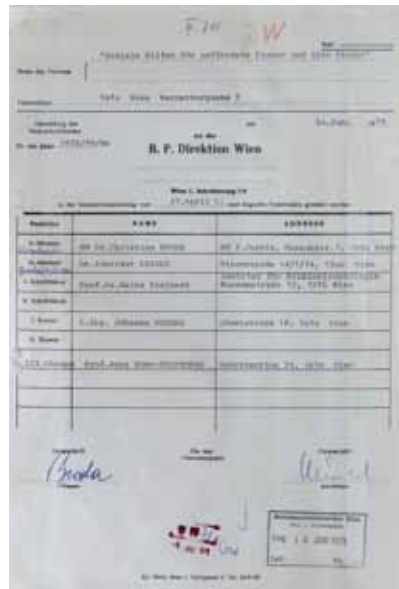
F.W. W

"Soziale Hilfe für gefährdete Frauen und ihre Kinder"

Name des Vereins

Vereinssitz Wien Bernardgasse 7

an die B. P. Direktion Wien

Wien I., Schottenring 7/9

| Funktion | NAME | ADRESSE |
|---|---|---|
| Obmann | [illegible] Dr. Christian BRODA | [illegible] |
| Stellvertreter | Dr. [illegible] | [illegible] 1190 Wien |
| Schriftführer | Prof. Dr. Heinz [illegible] | Institut für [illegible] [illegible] 1070 Wien |
| Stellvertreter | | |
| Kassier | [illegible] Johanna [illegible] | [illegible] Wien |
| Stellvertreter | | |
| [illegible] | Prof. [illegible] | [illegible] Wien |

Broda

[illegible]

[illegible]